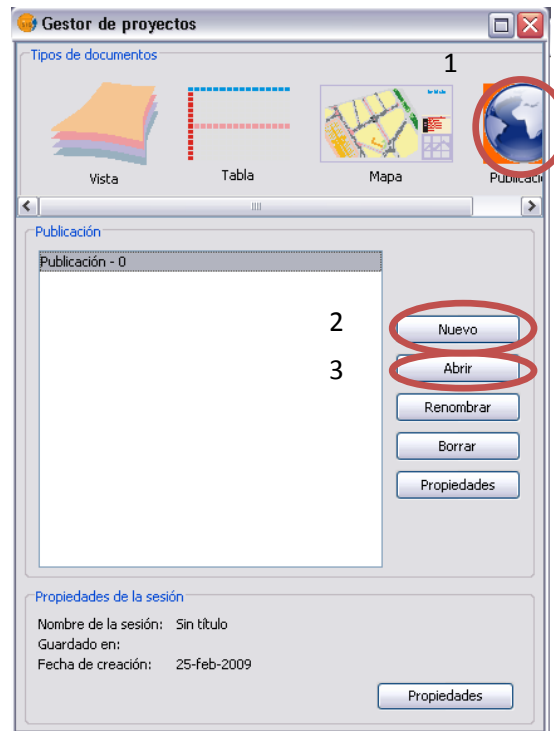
Gestor de proyectos

Tipos de documentos

1

Vista

Tabla

Mapa

Publicaci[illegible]

Publicación

Publicación - 0

2

Nuevo

3

Abrir

Renombrar

Borrar

Propiedades

Propiedades de la sesión

Nombre de la sesión: Sin título

Guardado en:

Fecha de creación: 25-feb-2009

Propiedades